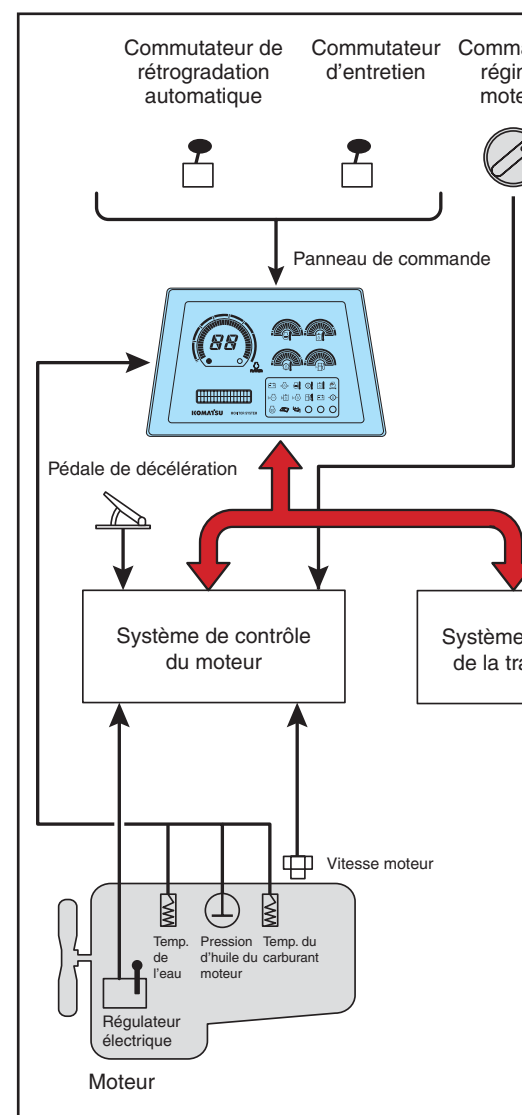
Commutateur de rétrogradation automatique

Commutateur d'entretien

Comm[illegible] régi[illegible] mote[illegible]

Panneau de commande

88

KOMATSU

Pédale de décélération

Système de contrôle du moteur

Système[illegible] de la tra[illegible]

Vitesse moteur

Temp. de l'eau

Pression d'huile du moteur

Temp. du carburant

Régulateur électrique

Moteur